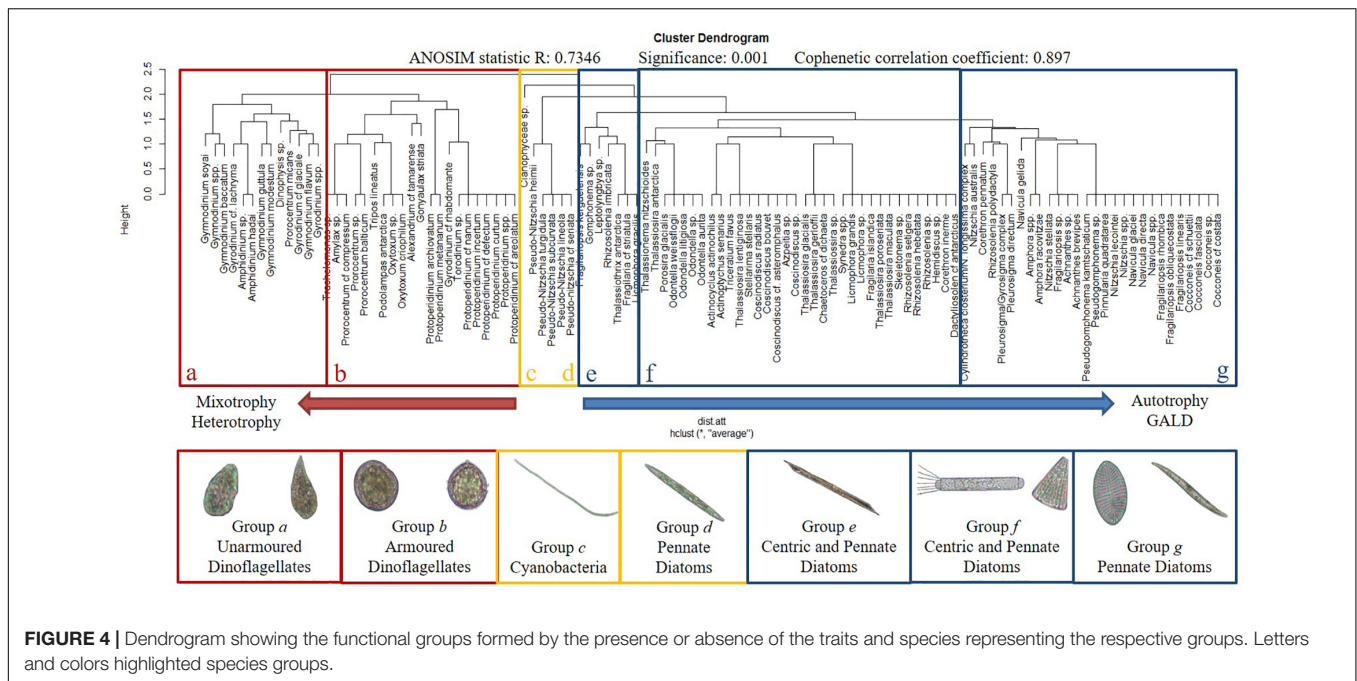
Cluster Dendrogram

ANOSIM statistic R: 0.7346 Significance: 0.001 Cophenetic correlation coefficient: 0.897

Height

0.0 0.5 1.0 1.5 2.0 2.5

Gymnodinium soyai
Gymnodinium spp.
Gymnodinium baccatum
Gyrodinium cf. lachryma
Amphidinium sp.
Amphidinium hadai
Gymnodinium guttula
Gymnodinium modestum
Dinophysis sp.
Prorocentrum micans
Gyrodinium cf. glaciale
Gymnodinium sp.
Gyrodinium spp.
Torodinium sp.
Amylax sp.
Prorocentrum cf. compressum
Prorocentrum sp.
Prorocentrum balticum
Tripos lineatus
Podolampas antarctica
Oxytoxum sp.
Oxytoxum crophilum
Alexandrium cf. tamarense
Gonyaulax striata
Protoperidinium archiovatum
Protoperidinium metananum
Gyrodinium cf. rhabdomante
Torodinium sp.
Protoperidinium cf. nanum
Protoperidinium incertum
Protoperidinium cf. defectum
Protoperidinium curtum
Protoperidinium sp.
Protoperidinium cf. areolatum
Cianophyceae sp.
Pseudo-Nitzschia heimii
Pseudo-Nitzschia turgidula
Pseudo-Nitzschia subcurvata
Pseudo-Nitzschia lineola
Pseudo-Nitzschia cf. seriata
Fragilariopsis kerguelensis
Gomphonema sp.
Leptocylindrus sp.
Rhizosolenia imbricata
Thalassiothrix antarctica
Fragilaria cf. striatula
Licmophora gracilis
Thalassionema nitzschioides
Thalassiosira antarctica
Porosira glacialis
Odontella weissflogii
Odontella litigiosa
Odontella sp.
Odontella aurita
Actinocyclus actinochilus
Actinoptychus senarius
Trigonium favus
Thalassiosira lentiginosa
Stellarima stellaris
Coscinodiscus radiatus
Coscinodiscus bouvet
Coscinodiscus cf. asteromphalus
Azpeitia sp.
Coscinodiscus sp.
Thalassiosira glacialis
Thalassiosira gerlofii
Chaetoceros cf. dichaeta
Thalassiosira sp.
Synedra sp.
Licmophora sp.
Licmophora grandis
Fragilaria islandica
Thalassiosira poroseriata
Thalassiosira maculata
Skeletonema sp.
Rhizosolenia setigera
Rhizosolenia hebetata
Rhizosolenia sp.
Hemidiscus sp.
Corethron inerme
Dactyliosolen cf. antarcticus
Cylindrotheca closterium
Nitzschia longissima
Pleurosigma/Gyrosigma complex
Nitzschia australis
Corethron pennatum
Rhizosolenia polydactyla
Pleurosigma directum
Navicula gelida
Amphora spp.
Amphora racovitzae
Nitzschia stellata
Fragilariopsis sp.
Achnanthes sp.
Achnanthes brevipes
Pseudogomphonema kamtschaticum
Pseudogomphonema sp.
Pinnularia quadratarea
Nitzschia lecointei
Nitzschia spp.
Navicula glaciei
Navicula directa
Navicula spp.
Fragilariopsis rhombica
Fragilariopsis obliquecostata
Fragilariopsis linearis
Cocconeis cf. schuettii
Cocconeis fasciolata
Cocconeis sp.
Cocconeis cf. costata

a b c d e f g

Mixotrophy
Heterotrophy

dist.att
hclust (*, "average")

Autotrophy
GALD

Group $a$
Unarmoured
Dinoflagellates

Group $b$
Armoured
Dinoflagellates

Group $c$
Cyanobacteria

Group $d$
Pennate
Diatoms

Group $e$
Centric and Pennate
Diatoms

Group $f$
Centric and Pennate
Diatoms

Group $g$
Pennate Diatoms

**FIGURE 4 |** Dendrogram showing the functional groups formed by the presence or absence of the traits and species representing the respective groups. Letters and colors highlighted species groups.